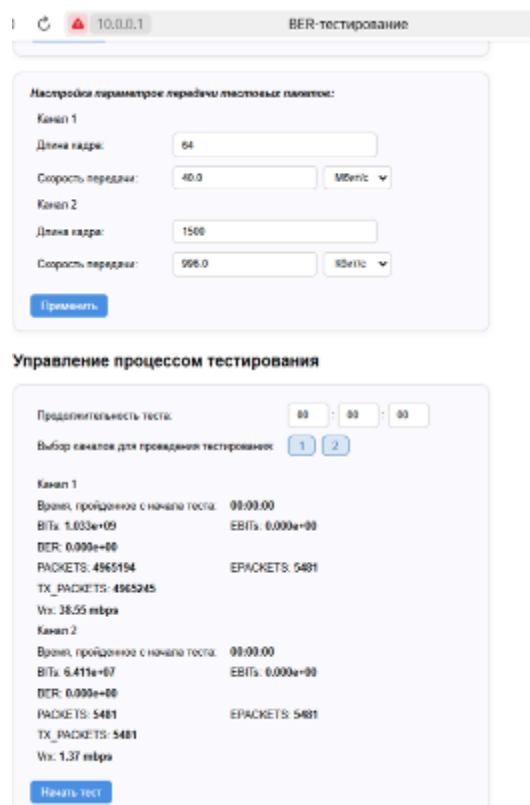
10.0.0.1

BER-тестирование

Настройка параметров передачи тестовых пакетов:

Канал 1

Длина кадра: 64

Скорость передачи: 40.0 Мбит/с

Канал 2

Длина кадра: 1500

Скорость передачи: 996.0 Кбит/с

Применить

Управление процессом тестирования

Продолжительность теста: 00 : 00 : 00

Выбор каналов для проведения тестирования: 1 2

Канал 1

Время, пройденное с начала теста: 00:00:00

BITs: 1.033e+09 EBITs: 0.000e+00

BER: 0.000e+00

PACKETS: 4965194 EPACKETS: 5481

TX_PACKETS: 4965245

Vrx: 38.55 mbps

Канал 2

Время, пройденное с начала теста: 00:00:00

BITs: 6.411e+07 EBITs: 0.000e+00

BER: 0.000e+00

PACKETS: 5481 EPACKETS: 5481

TX_PACKETS: 5481

Vrx: 1.37 mbps

Начать тест